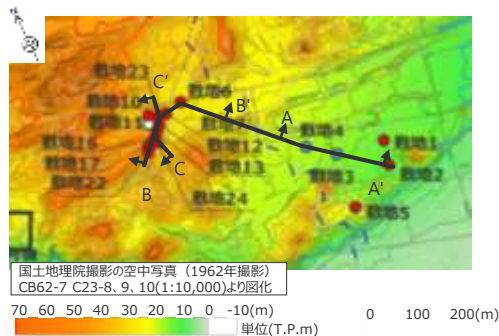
群馬23
C'
群馬18
群馬6
B'
A
群馬11
群馬4
群馬1
群馬16
群馬12
群馬17
群馬13
C
群馬3
群馬2
群馬22
A'
B
群馬24
群馬5

国土地理院撮影の空中写真（1962年撮影）
CB62-7 C23-8、9、10(1:10,000)より図化

70 60 50 40 30 20 10 0 -10(m)
単位(T.P.m)

0 100 200(m)